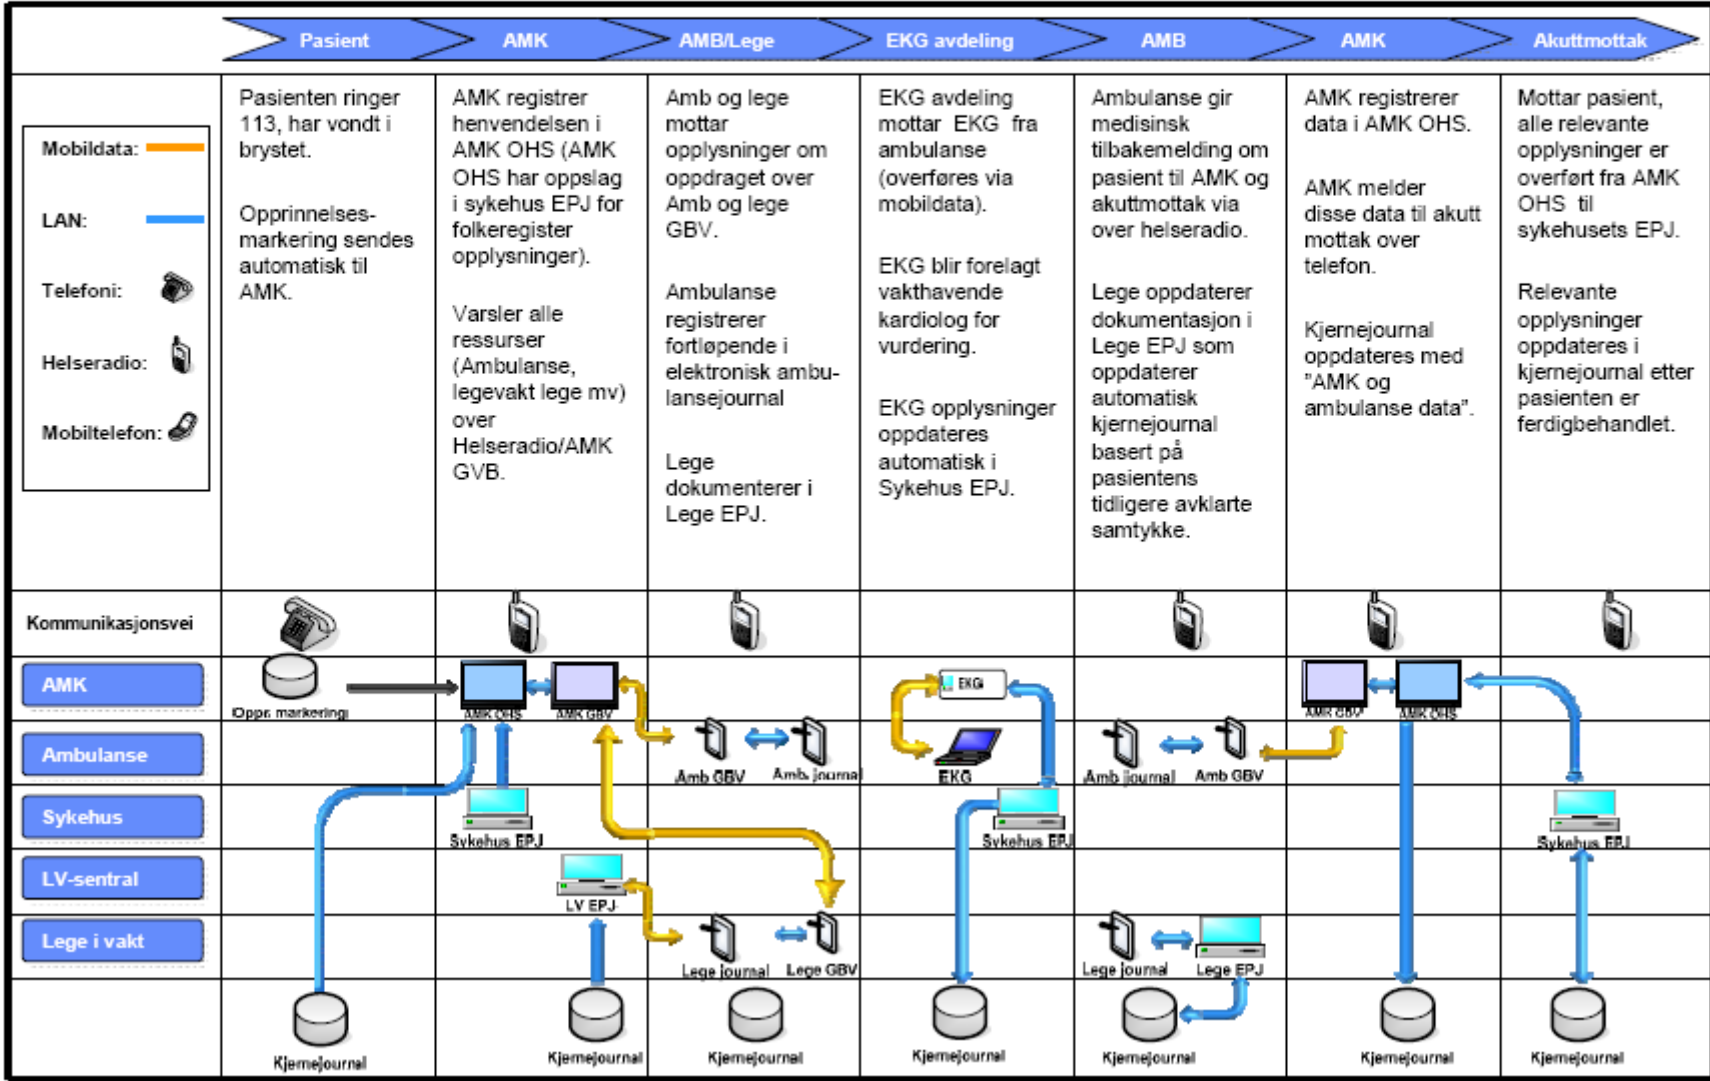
| | Pasient | AMK | AMB/Lege | EKG avdeling | AMB | AMK | Akuttmottak |
|---|---|---|---|---|---|---|---|
| Mobildata: LAN: Telefoni: Helseradio: Mobiltelefon: | Pasienten ringer 113, har vondt i brystet. Opprinnelses-markering sendes automatisk til AMK. | AMK registrer henvendelsen i AMK OHS (AMK OHS har oppslag i sykehus EPJ for folkeregister opplysninger). Varsler alle ressurser (Ambulanse, legevakt lege mv) over Helseradio/AMK GVB. | Amb og lege mottar opplysninger om oppdraget over Amb og lege GBV. Ambulanse registrerer fortløpende i elektronisk ambulansejournal Lege dokumenterer i Lege EPJ. | EKG avdeling mottar EKG fra ambulanse (overføres via mobildata). EKG blir forelagt vakthavende kardiolog for vurdering. EKG opplysninger oppdateres automatisk i Sykehus EPJ. | Ambulanse gir medisinsk tilbakemelding om pasient til AMK og akuttmottak via over helseradio. Lege oppdaterer dokumentasjon i Lege EPJ som oppdaterer automatisk kjernejournal basert på pasientens tidligere avklarte samtykke. | AMK registrerer data i AMK OHS. AMK melder disse data til akutt mottak over telefon. Kjernejournal oppdateres med "AMK og ambulanse data". | Mottar pasient, alle relevante opplysninger er overført fra AMK OHS til sykehusets EPJ. Relevante opplysninger oppdateres i kjernejournal etter pasienten er ferdigbehandlet. |
| Kommunikasjonsvei | | | | | | | |
| AMK | Oppr. markering | AMK OHS AMK GBV | | EKG | | AMK GBV AMK OHS | |
| Ambulanse | | | Amb GBV Amb. journal | EKG | Amb journal Amb GBV | | |
| Sykehus | | Sykehus EPJ | | Sykehus EPJ | | | Sykehus EPJ |
| LV-sentral | | LV EPJ | | | | | |
| Lege i vakt | | | Lege journal Lege GBV | | Lege journal Lege EPJ | | |
| | Kjernejournal | Kjernejournal | Kjernejournal | Kjernejournal | Kjernejournal | Kjernejournal | Kjernejournal |